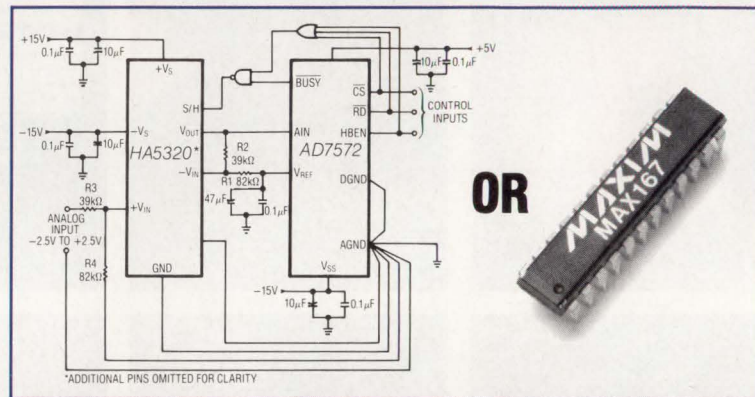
+15V
0.1μF
10μF
+V$_S$
S/H
$\overline{BUSY}$
$\overline{CS}$
$\overline{RD}$
HBEN
+5V
10μF
0.1μF
CONTROL INPUTS
−15V
0.1μF
10μF
−V$_S$
V$_{OUT}$
AIN
HA5320*
AD7572
R2
39kΩ
−V$_{IN}$
R1 82kΩ
V$_{REF}$
47μF
0.1μF
DGND
R3
39kΩ
ANALOG INPUT
−2.5V TO +2.5V
+V$_{IN}$
AGND
R4
82kΩ
GND
V$_{SS}$
−15V
10μF
0.1μF
*ADDITIONAL PINS OMITTED FOR CLARITY

OR

MAXIM
MAX167